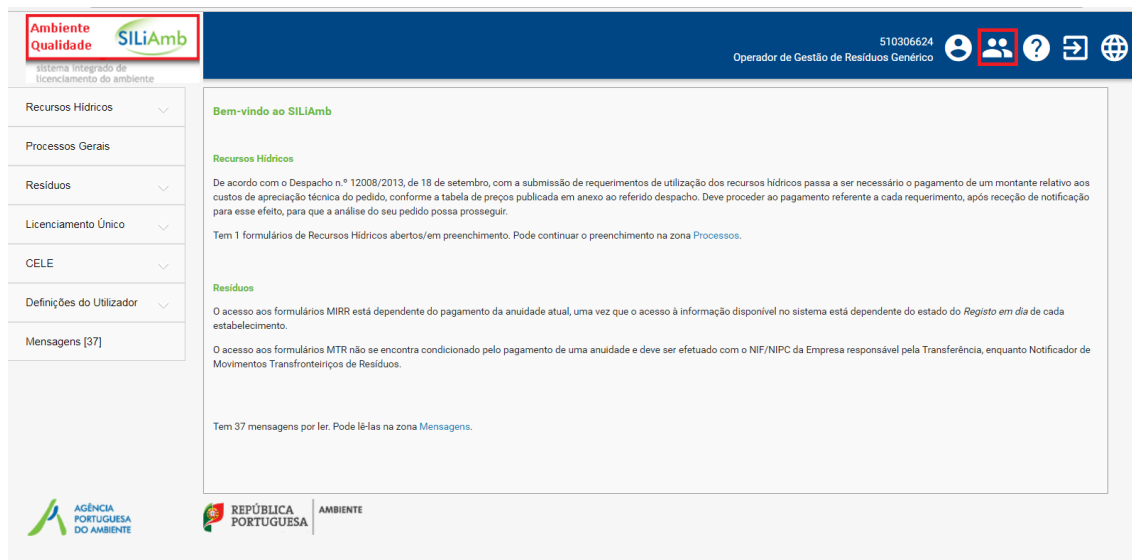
Ambiente Qualidade
SILiAmb
sistema integrado de licenciamento do ambiente

510306624
Operador de Gestão de Resíduos Genérico

Recursos Hídricos
Processos Gerais
Resíduos
Licenciamento Único
CELE
Definições do Utilizador
Mensagens [37]

Bem-vindo ao SILiAmb

Recursos Hídricos

De acordo com o Despacho n.º 12008/2013, de 18 de setembro, com a submissão de requerimentos de utilização dos recursos hídricos passa a ser necessário o pagamento de um montante relativo aos custos de apreciação técnica do pedido, conforme a tabela de preços publicada em anexo ao referido despacho. Deve proceder ao pagamento referente a cada requerimento, após receção de notificação para esse efeito, para que a análise do seu pedido possa prosseguir.

Tem 1 formulários de Recursos Hídricos abertos/em preenchimento. Pode continuar o preenchimento na zona Processos.

Resíduos

O acesso aos formulários MIRR está dependente do pagamento da anuidade atual, uma vez que o acesso à informação disponível no sistema está dependente do estado do Registo em dia de cada estabelecimento.

O acesso aos formulários MTR não se encontra condicionado pelo pagamento de uma anuidade e deve ser efetuado com o NIF/NIPC da Empresa responsável pela Transferência, enquanto Notificador de Movimentos Transfronteiriços de Resíduos.

Tem 37 mensagens por ler. Pode lê-las na zona Mensagens.

AGÊNCIA PORTUGUESA DO AMBIENTE

REPÚBLICA PORTUGUESA
AMBIENTE